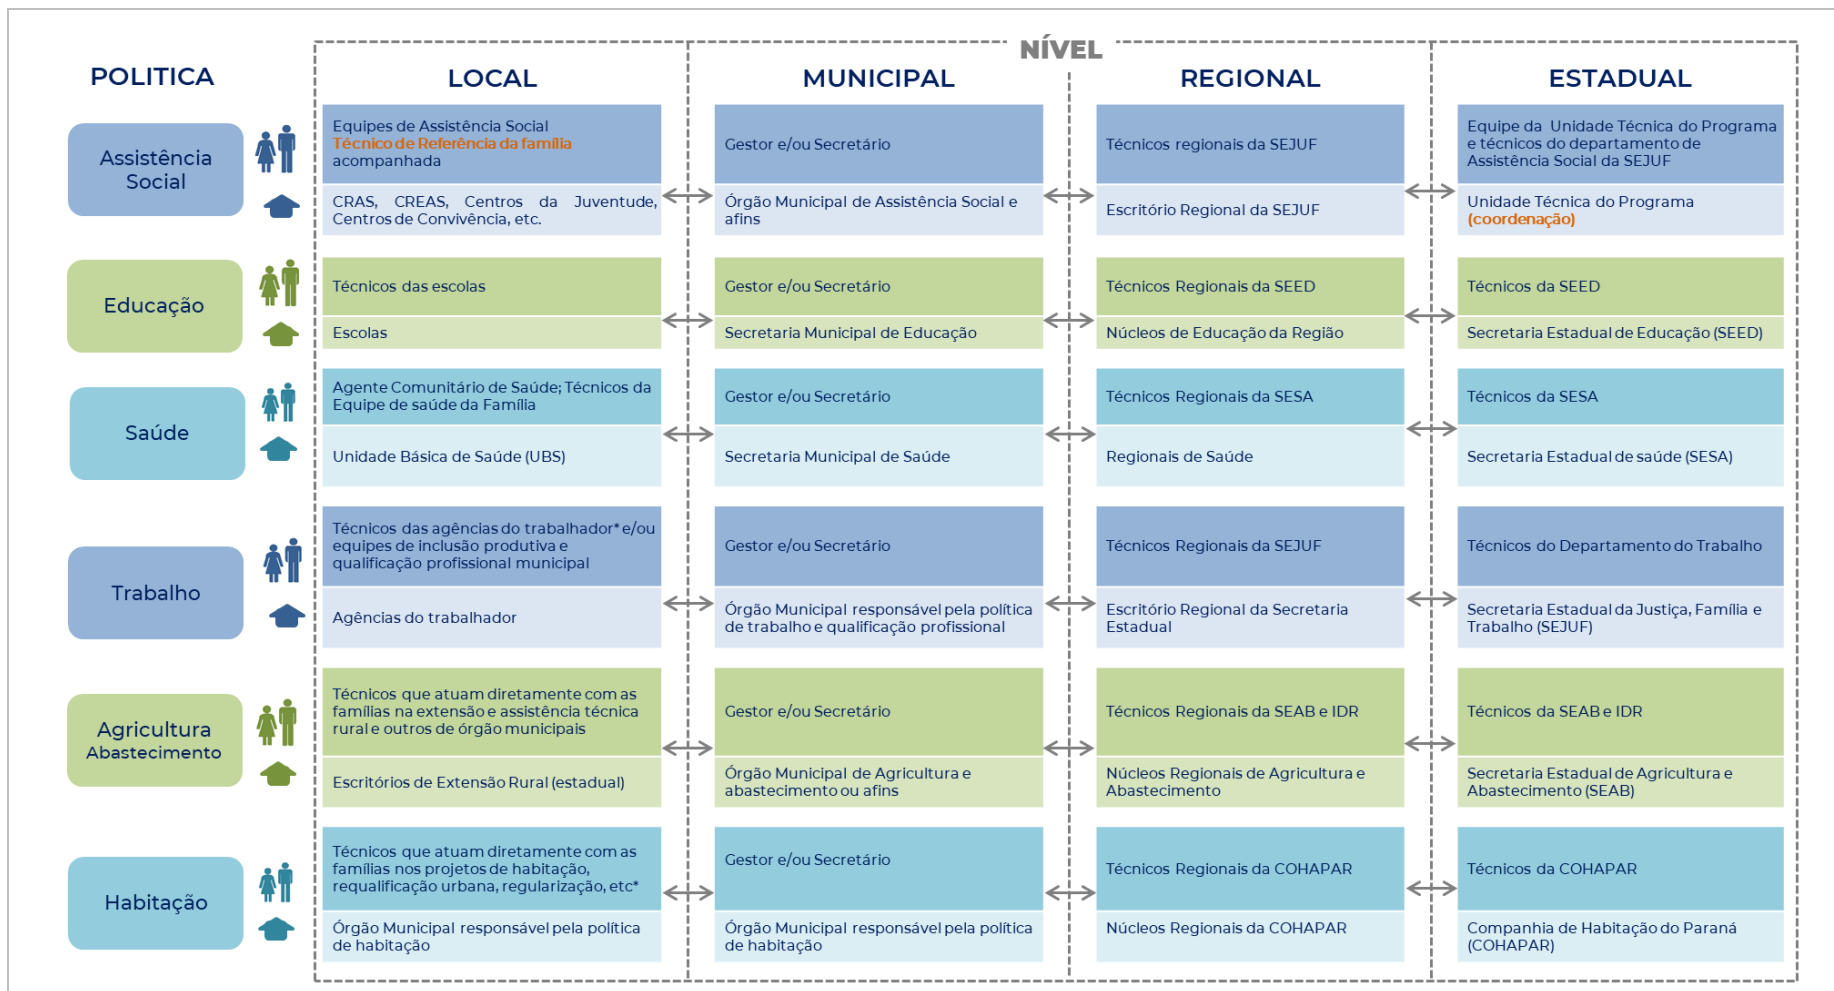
NÍVEL

| POLITICA | LOCAL | MUNICIPAL | REGIONAL | ESTADUAL |
|---|---|---|---|---|
| Assistência Social | Equipes de Assistência Social Técnico de Referência da família acompanhada | Gestor e/ou Secretário | Técnicos regionais da SEJUF | Equipe da Unidade Técnica do Programa e técnicos do departamento de Assistência Social da SEJUF |
| | CRAS, CREAS, Centros da Juventude, Centros de Convivência, etc. | Órgão Municipal de Assistência Social e afins | Escritório Regional da SEJUF | Unidade Técnica do Programa (coordenação) |
| Educação | Técnicos das escolas | Gestor e/ou Secretário | Técnicos Regionais da SEED | Técnicos da SEED |
| | Escolas | Secretaria Municipal de Educação | Núcleos de Educação da Região | Secretaria Estadual de Educação (SEED) |
| Saúde | Agente Comunitário de Saúde; Técnicos da Equipe de saúde da Família | Gestor e/ou Secretário | Técnicos Regionais da SESA | Técnicos da SESA |
| | Unidade Básica de Saúde (UBS) | Secretaria Municipal de Saúde | Regionais de Saúde | Secretaria Estadual de saúde (SESA) |
| Trabalho | Técnicos das agências do trabalhador* e/ou equipes de inclusão produtiva e qualificação profissional municipal | Gestor e/ou Secretário | Técnicos Regionais da SEJUF | Técnicos do Departamento do Trabalho |
| | Agências do trabalhador | Órgão Municipal responsável pela política de trabalho e qualificação profissional | Escritório Regional da Secretaria Estadual | Secretaria Estadual da Justiça, Família e Trabalho (SEJUF) |
| Agricultura Abastecimento | Técnicos que atuam diretamente com as famílias na extensão e assistência técnica rural e outros de órgão municipais | Gestor e/ou Secretário | Técnicos Regionais da SEAB e IDR | Técnicos da SEAB e IDR |
| | Escritórios de Extensão Rural (estadual) | Órgão Municipal de Agricultura e abastecimento ou afins | Núcleos Regionais de Agricultura e Abastecimento | Secretaria Estadual de Agricultura e Abastecimento (SEAB) |
| Habitação | Técnicos que atuam diretamente com as famílias nos projetos de habitação, requalificação urbana, regularização, etc* | Gestor e/ou Secretário | Técnicos Regionais da COHAPAR | Técnicos da COHAPAR |
| | Órgão Municipal responsável pela política de habitação | Órgão Municipal responsável pela política de habitação | Núcleos Regionais da COHAPAR | Companhia de Habitação do Paraná (COHAPAR) |